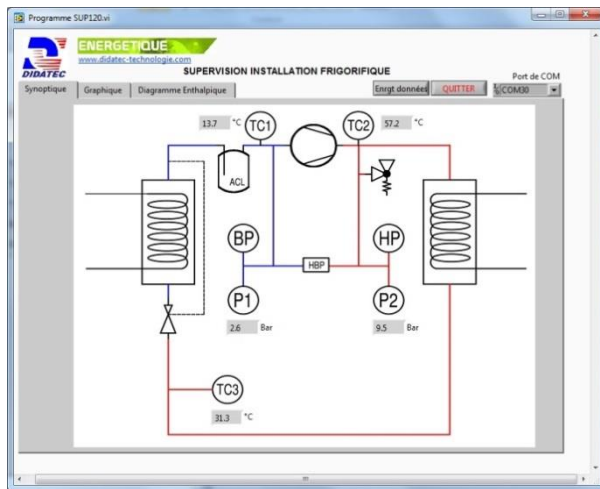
Programme SUP120.vi

DIDATEC

ENERGETIQUE

www.didatec-technologie.com

SUPERVISION INSTALLATION FRIGORIFIQUE

Port de COM

Synoptique | Graphique | Diagramme Enthalpique

Enrgt données | QUITTER | COM30

13.7 °C

TC1

TC2

57.2 °C

ACL

BP

HP

HBP

P1

P2

2.6 Bar

9.5 Bar

TC3

31.3 °C